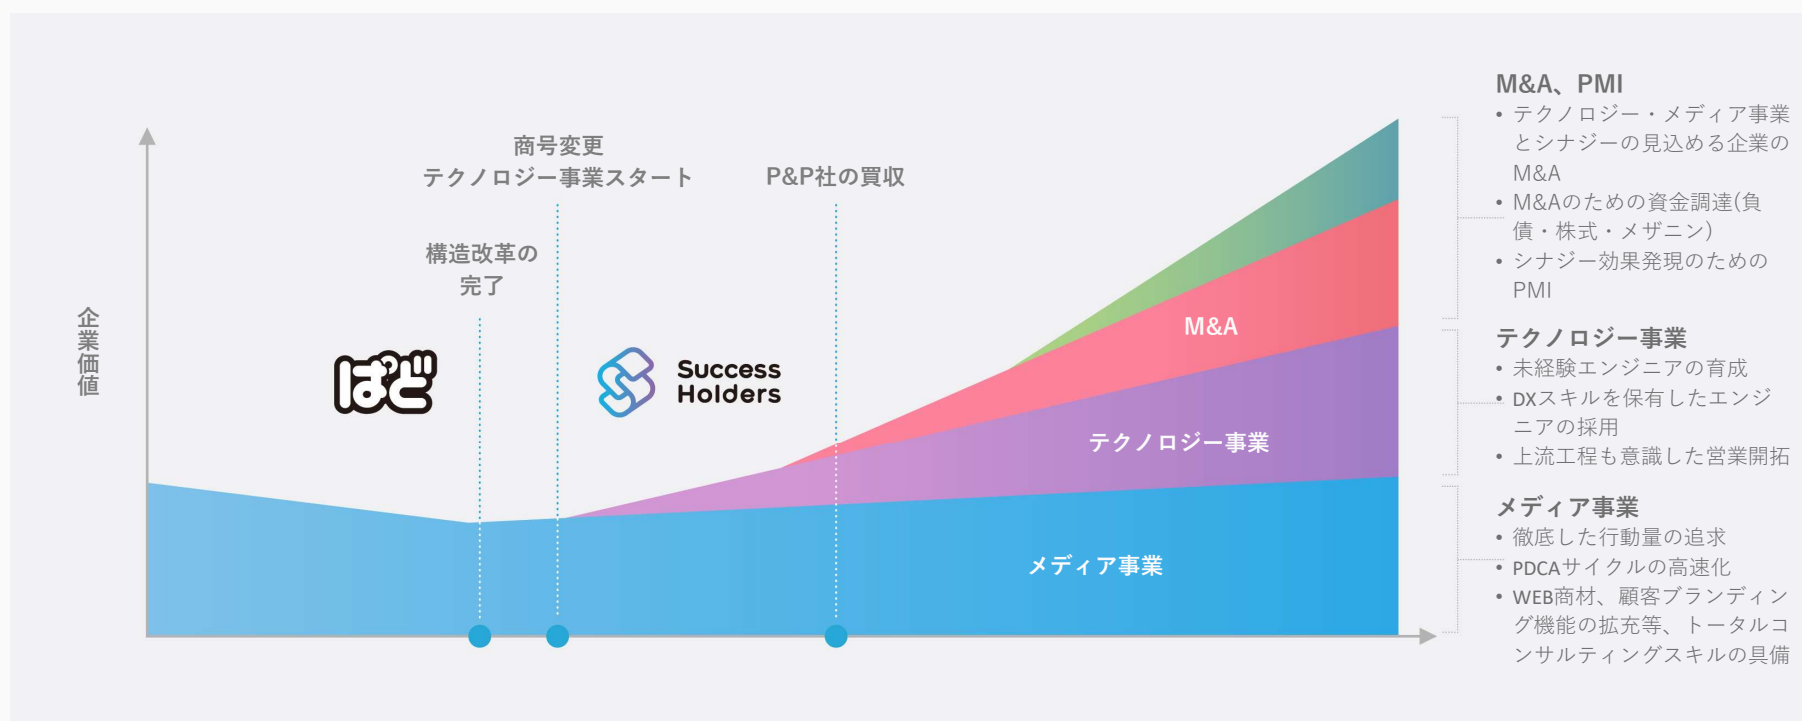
企業価値

ぱど

構造改革の完了

商号変更
テクノロジー事業スタート

Success Holders

P&P社の買収

M&A

テクノロジー事業

メディア事業

M&A、PMI
• テクノロジー・メディア事業とシナジーの見込める企業のM&A
• M&Aのための資金調達(負債・株式・メザニン)
• シナジー効果発現のためのPMI

テクノロジー事業
• 未経験エンジニアの育成
• DXスキルを保有したエンジニアの採用
• 上流工程も意識した営業開拓

メディア事業
• 徹底した行動量の追求
• PDCAサイクルの高速化
• WEB商材、顧客ブランディング機能の拡充等、トータルコンサルティングスキルの具備